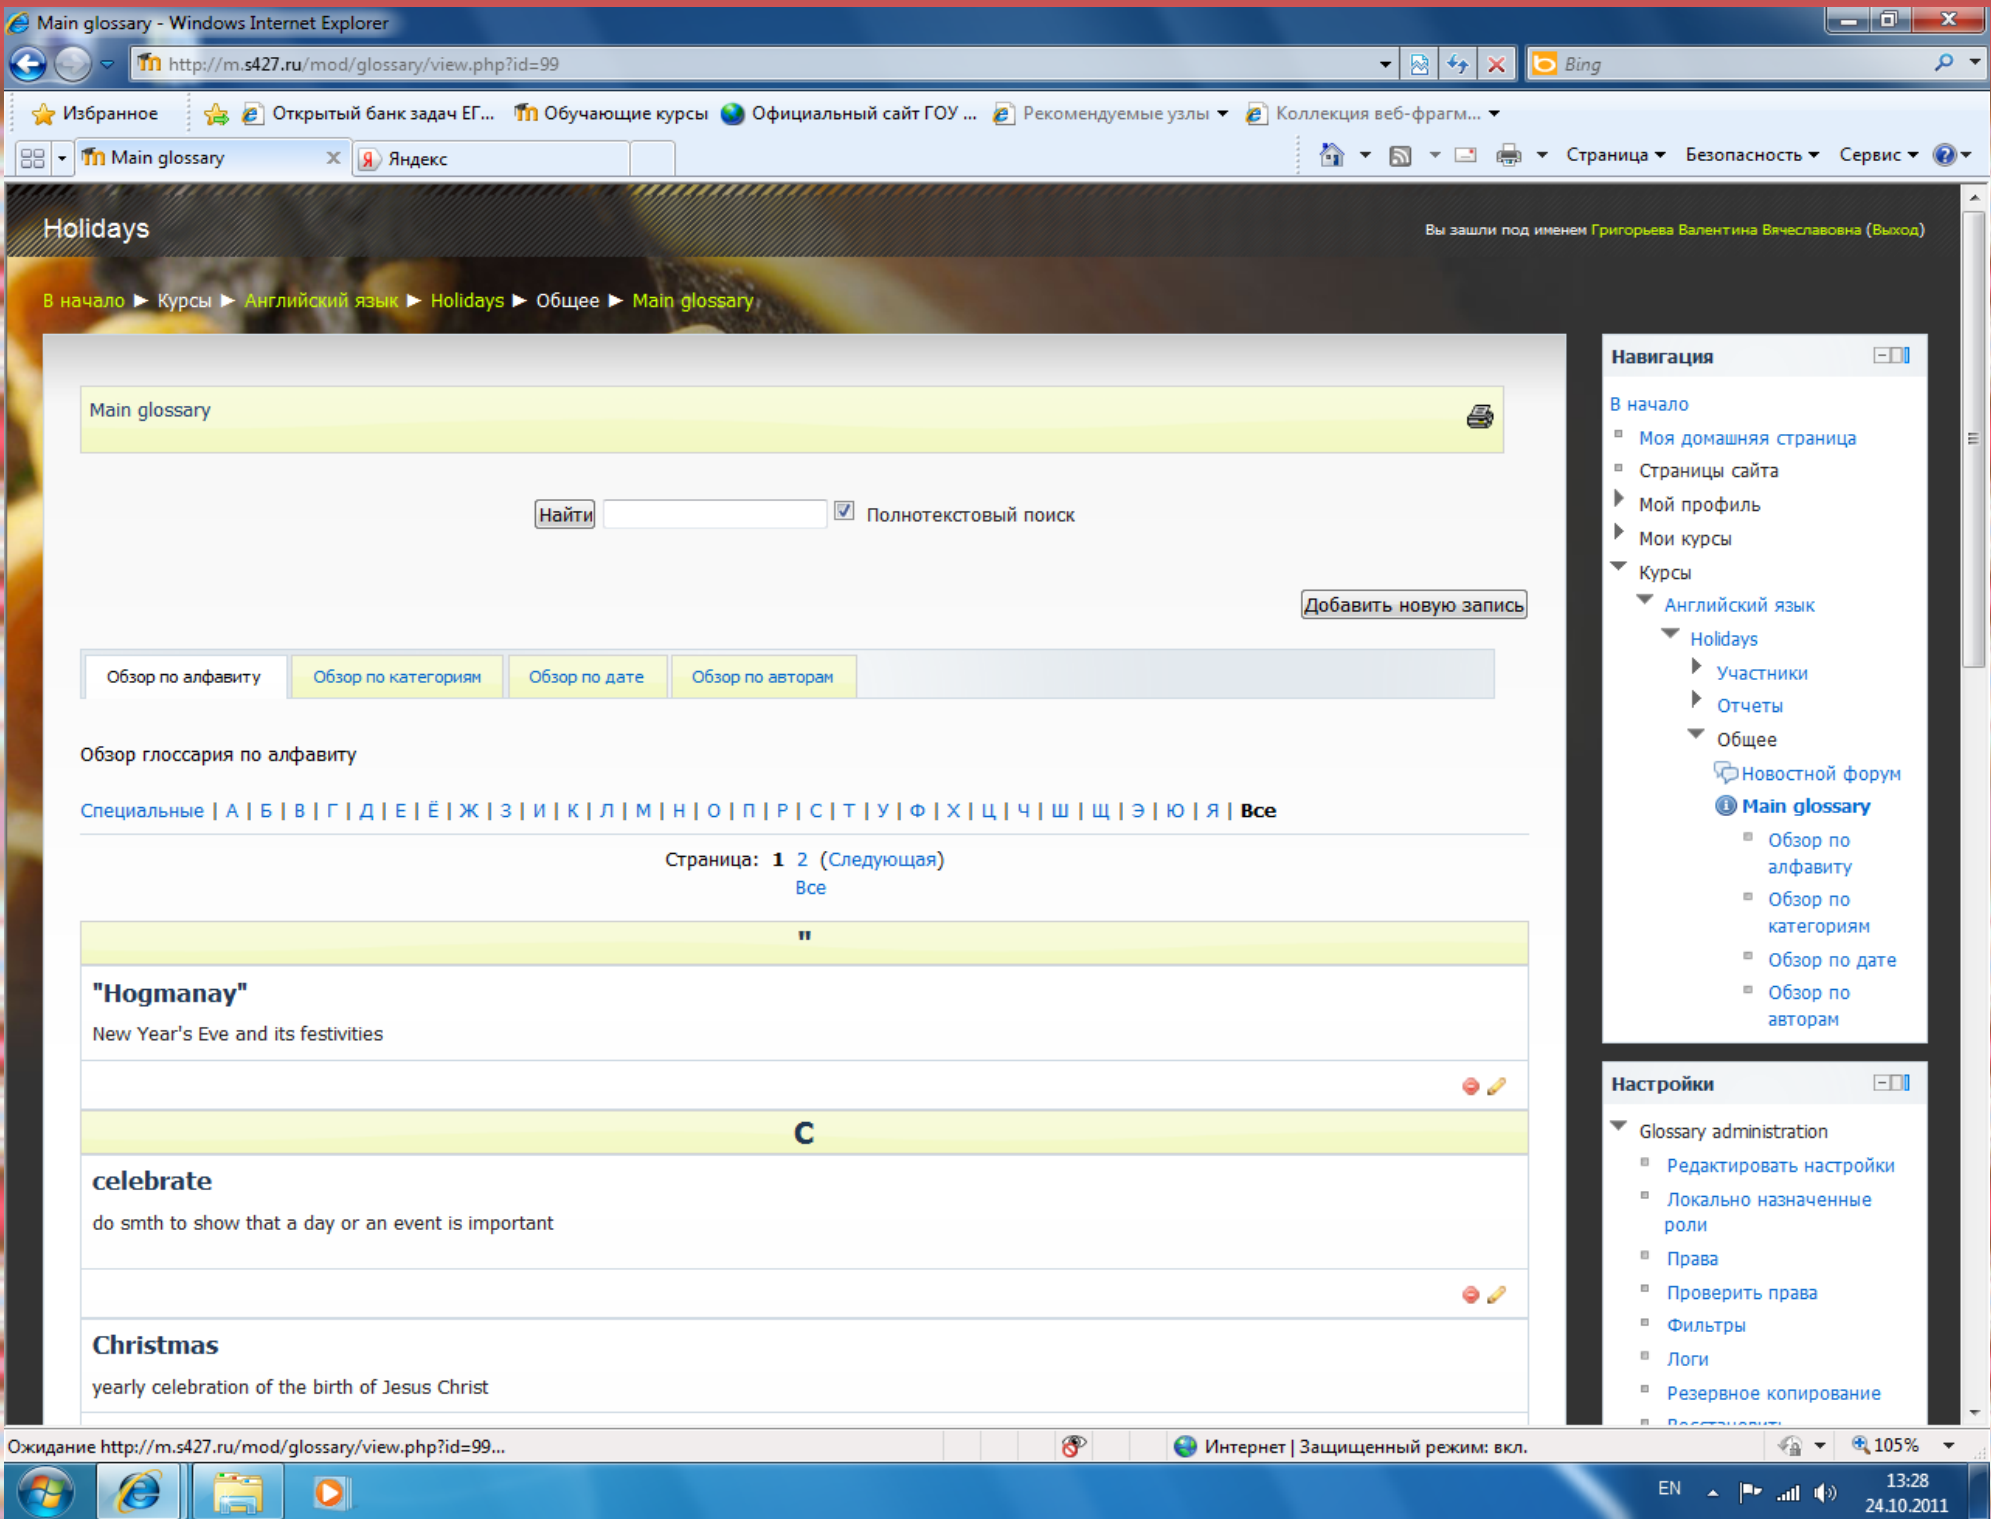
Main glossary - Windows Internet Explorer

http://m.s427.ru/mod/glossary/view.php?id=99

Bing

Избранное | Открытый банк задач ЕГ... | Обучающие курсы | Официальный сайт ГОУ ... | Рекомендуемые узлы | Коллекция веб-фрагм...

Main glossary | Яндекс

Страница | Безопасность | Сервис

Holidays

Вы зашли под именем Григорьева Валентина Вячеславовна (Выход)

В начало ▶ Курсы ▶ Английский язык ▶ Holidays ▶ Общее ▶ Main glossary

Main glossary

Найти | Полнотекстовый поиск

Добавить новую запись

Обзор по алфавиту | Обзор по категориям | Обзор по дате | Обзор по авторам

Обзор глоссария по алфавиту

Специальные | А | Б | В | Г | Д | Е | Ё | Ж | З | И | К | Л | М | Н | О | П | Р | С | Т | У | Ф | Х | Ц | Ч | Ш | Щ | Э | Ю | Я | Все

Страница: 1 2 (Следующая)
Все

"

"Hogmanay"

New Year's Eve and its festivities

C

celebrate

do smth to show that a day or an event is important

Christmas

yearly celebration of the birth of Jesus Christ

Навигация

В начало
Моя домашняя страница
Страницы сайта
Мой профиль
Мои курсы
Курсы
Английский язык
Holidays
Участники
Отчеты
Общее
Новостной форум
Main glossary
Обзор по алфавиту
Обзор по категориям
Обзор по дате
Обзор по авторам

Настройки

Glossary administration
Редактировать настройки
Локально назначенные роли
Права
Проверить права
Фильтры
Логи
Резервное копирование
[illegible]

Ожидание http://m.s427.ru/mod/glossary/view.php?id=99...

Интернет | Защищенный режим: вкл.

105%

EN

13:28
24.10.2011